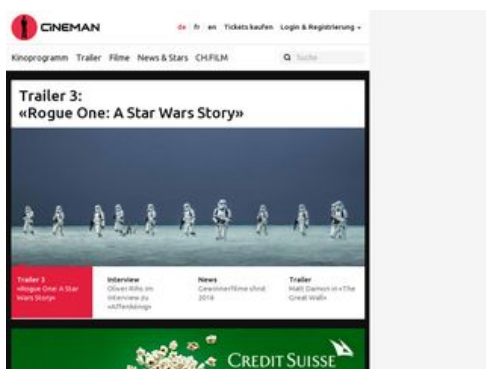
CINEMAN

de fr en Tickets kaufen Login & Registrierung

Kinoprogramm Trailer Filme News & Stars CH.FILM

Suche

Trailer 3:
«Rogue One: A Star Wars Story»

Trailer 3
«Rogue One: A Star Wars Story»

Interview
Oliver Rihs im Interview zu «Affenkönig»

News
Gewinnerfilme sind 2016

Trailer
Matt Damon in «The Great Wall»

CREDIT SUISSE